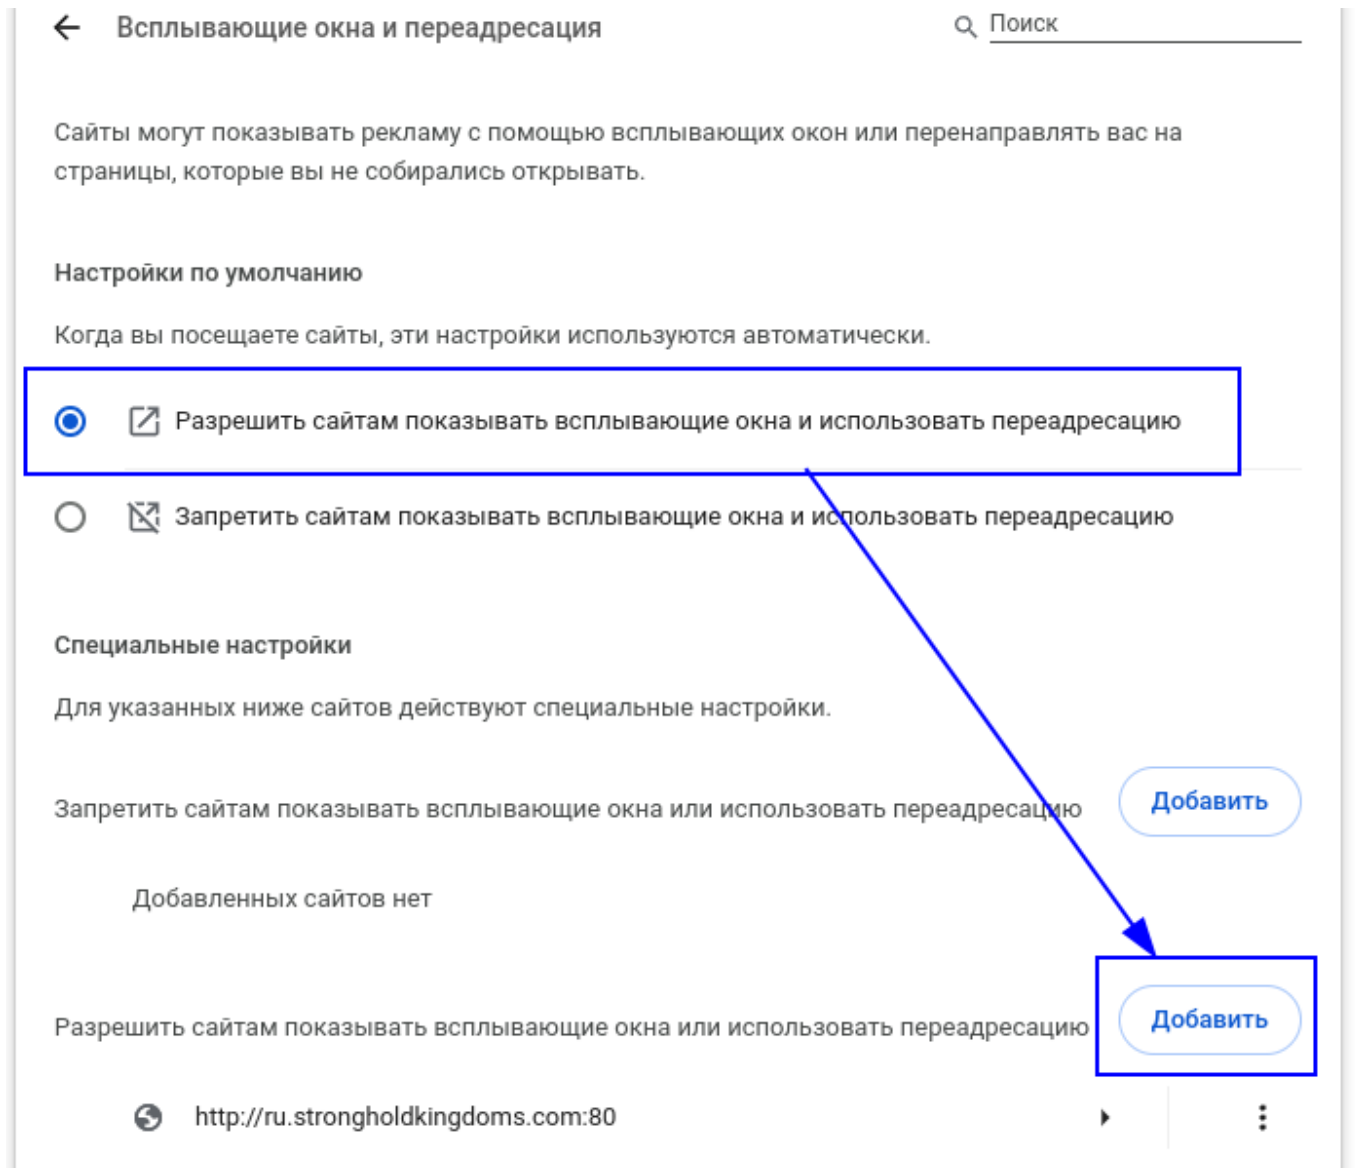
Всплывающие окна и переадресация

Поиск

Сайты могут показывать рекламу с помощью всплывающих окон или перенаправлять вас на страницы, которые вы не собирались открывать.

Настройки по умолчанию

Когда вы посещаете сайты, эти настройки используются автоматически.

Разрешить сайтам показывать всплывающие окна и использовать переадресацию

Запретить сайтам показывать всплывающие окна и использовать переадресацию

Специальные настройки

Для указанных ниже сайтов действуют специальные настройки.

Запретить сайтам показывать всплывающие окна или использовать переадресацию

Добавить

Добавленных сайтов нет

Разрешить сайтам показывать всплывающие окна или использовать переадресацию

Добавить

http://ru.strongholdkingdoms.com:80